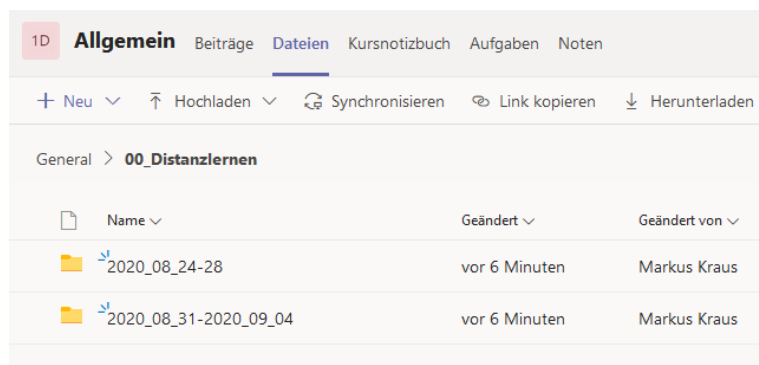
1D Allgemein Beiträge Dateien Kursnotizbuch Aufgaben Noten

+ Neu ∨ Hochladen ∨ Synchronisieren Link kopieren Herunterladen

General > 00_Distanzlernen

| | Name ∨ | Geändert ∨ | Geändert von ∨ |
|---|---|---|---|
| | 2020_08_24-28 | vor 6 Minuten | Markus Kraus |
| | 2020_08_31-2020_09_04 | vor 6 Minuten | Markus Kraus |